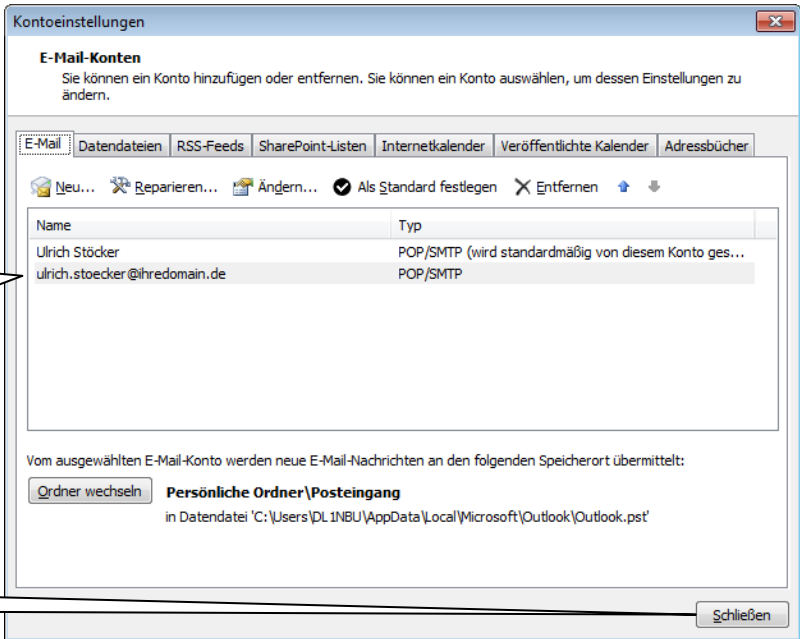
Kontoeinstellungen

E-Mail-Konten
Sie können ein Konto hinzufügen oder entfernen. Sie können ein Konto auswählen, um dessen Einstellungen zu ändern.

E-Mail | Datendateien | RSS-Feeds | SharePoint-Listen | Internetkalender | Veröffentlichte Kalender | Adressbücher

Neu... Reparieren... Ändern... Als Standard festlegen Entfernen

| Name | Typ |
|---|---|
| Ulrich Stöcker | POP/SMTP (wird standardmäßig von diesem Konto ges... |
| ulrich.stoecker@ihredomain.de | POP/SMTP |

Vom ausgewählten E-Mail-Konto werden neue E-Mail-Nachrichten an den folgenden Speicherort übermittelt:

Ordner wechseln
Persönliche Ordner\Posteingang
in Datendatei 'C:\Users\DL1NBU\AppData\Local\Microsoft\Outlook\Outlook.pst'

Schließen